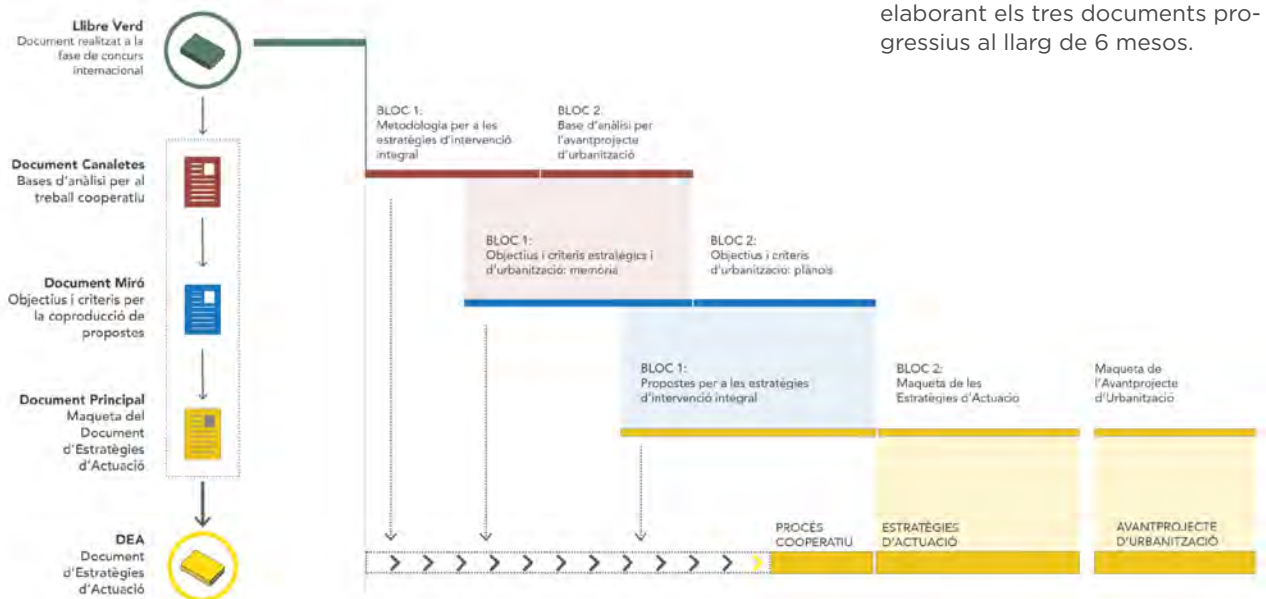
elaborant els tres documents progressius al llarg de 6 mesos.

Llibre Verd
Document realitzat a la fase de concurs internacional

Document Canaletes
Bases d'anàlisi per al treball cooperatiu

Document Miró
Objectius i criteris per la coproducció de propostes

Document Principal
Maqueta del Document d'Estratègies d'Actuació

DEA
Document d'Estratègies d'Actuació

BLOC 1:
Metodologia per a les estratègies d'intervenció integral

BLOC 2:
Base d'anàlisi per l'avantprojecte d'urbanització

BLOC 1:
Objectius i criteris estratègics i d'urbanització: memòria

BLOC 2:
Objectius i criteris d'urbanització: plànols

BLOC 1:
Propostes per a les estratègies d'intervenció integral

BLOC 2:
Maqueta de les Estratègies d'Actuació

Maqueta de l'Avantprojecte d'Urbanització

PROCÉS COOPERATIU

ESTRATÈGIES D'ACTUACIÓ

AVANTPROJECTE D'URBANITZACIÓ